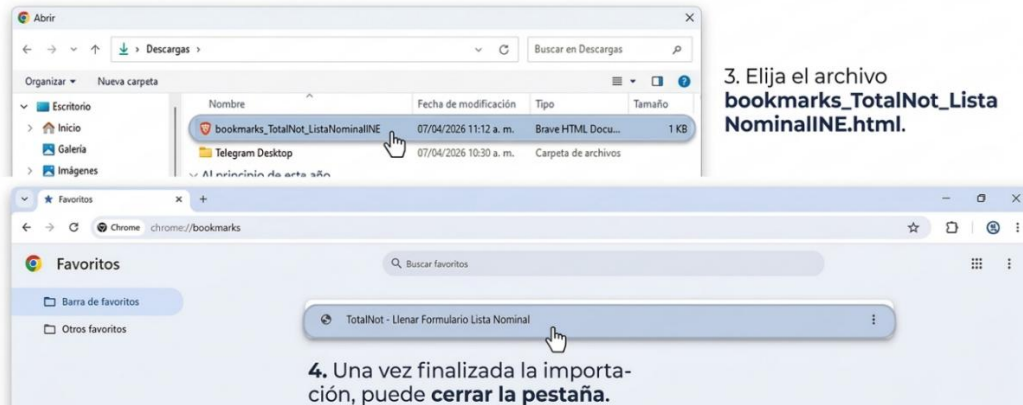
Abrir

Descargas

Buscar en Descargas

Organizar ▾ Nueva carpeta

Escritorio
Inicio
Galería
Imágenes

| Nombre | Fecha de modificación | Tipo | Tamaño |
|---|---|---|---|
| bookmarks_TotalNot_ListaNominalINE | 07/04/2026 11:12 a. m. | Brave HTML Docu... | 1 KB |
| Telegram Desktop | 07/04/2026 10:30 a. m. | Carpeta de archivos | |

Al principio de este año

3. Elija el archivo **bookmarks_TotalNot_ListaNominalINE.html**.

Favoritos

Chrome chrome://bookmarks

Favoritos

Buscar favoritos

Barra de favoritos
Otros favoritos

TotalNot - Llenar Formulario Lista Nominal

**4.** Una vez finalizada la importación, puede **cerrar la pestaña**.